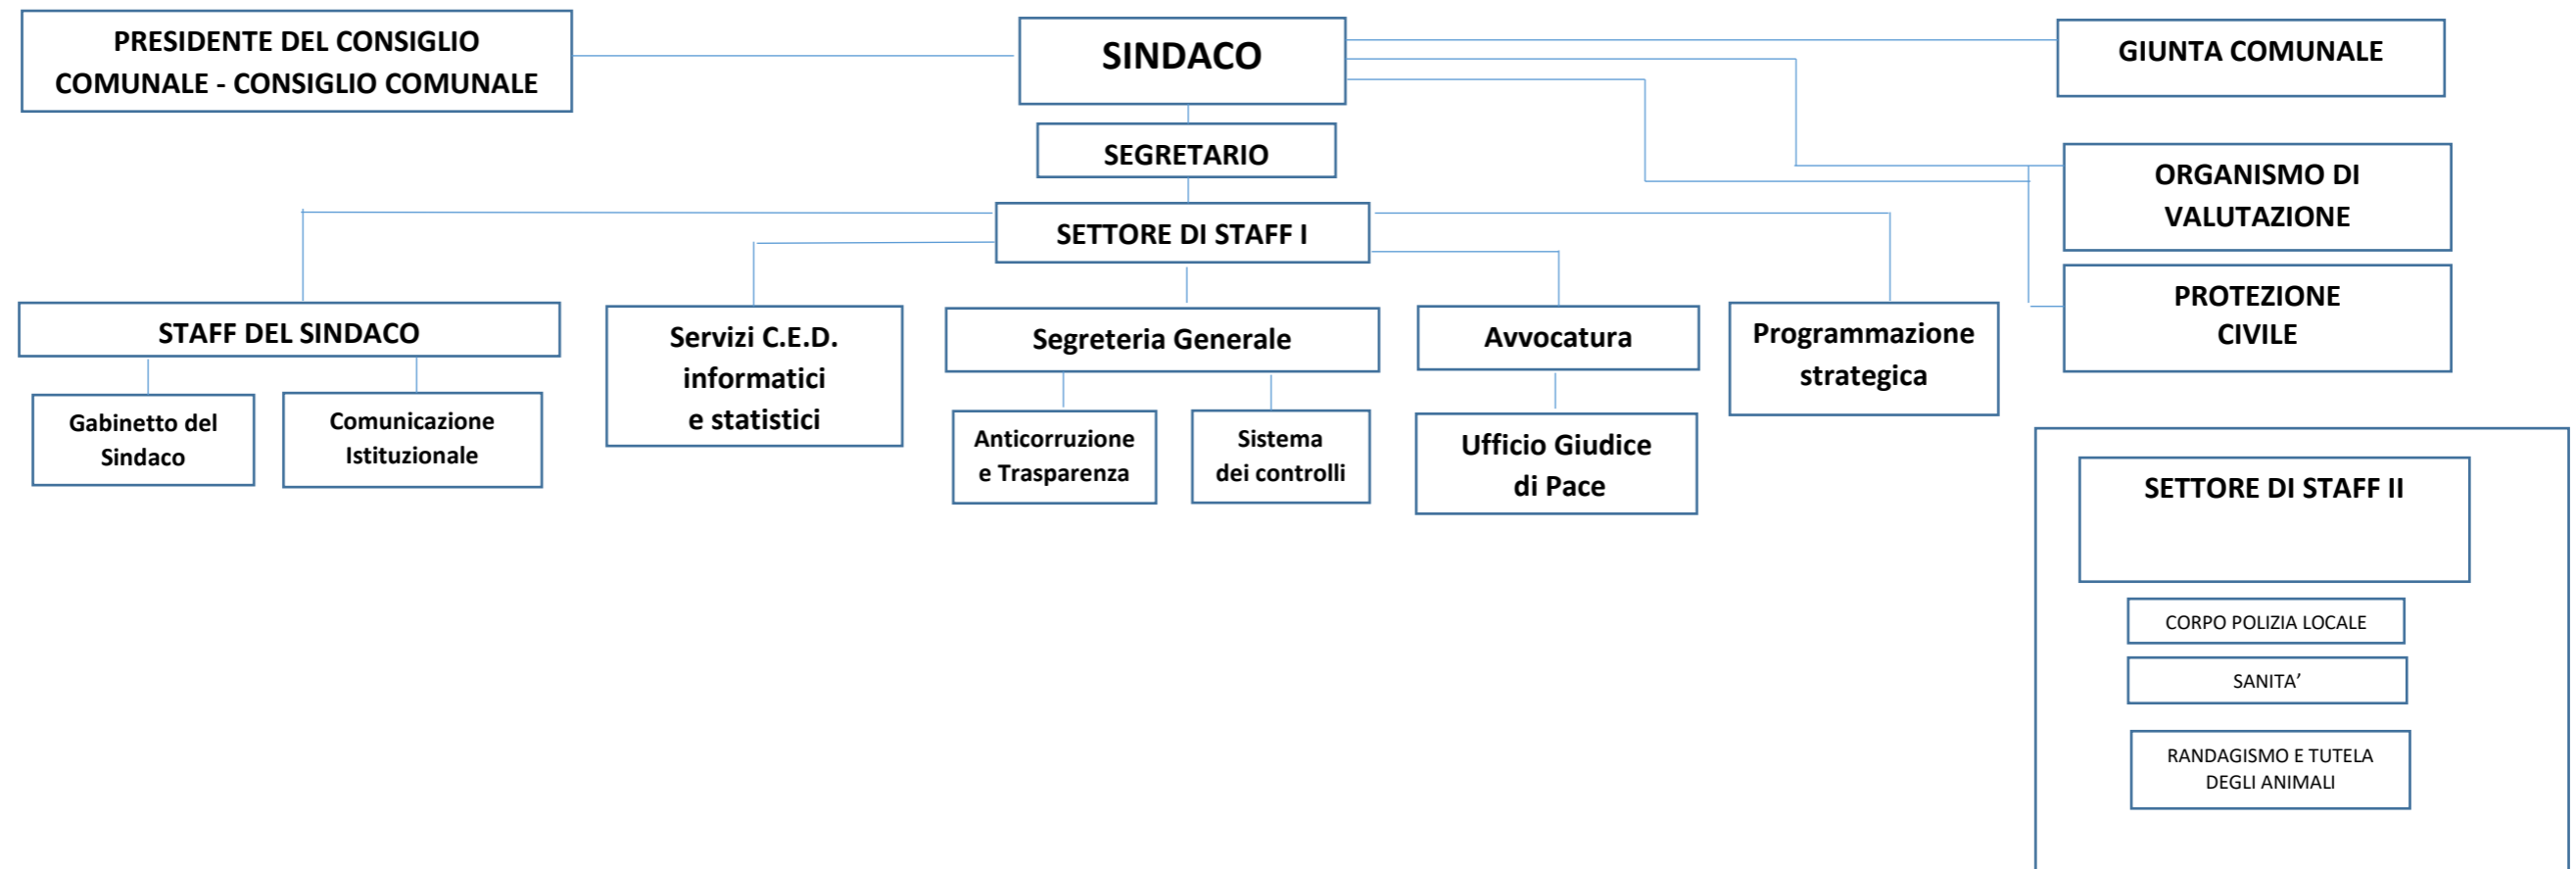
PRESIDENTE DEL CONSIGLIO COMUNALE - CONSIGLIO COMUNALE

SINDACO

GIUNTA COMUNALE

SEGRETARIO

ORGANISMO DI VALUTAZIONE

SETTORE DI STAFF I

PROTEZIONE CIVILE

STAFF DEL SINDACO

Gabinetto del Sindaco

Comunicazione Istituzionale

Servizi C.E.D. informatici e statistici

Segreteria Generale

Anticorruzione e Trasparenza

Sistema dei controlli

Avvocatura

Ufficio Giudice di Pace

Programmazione strategica

SETTORE DI STAFF II

CORPO POLIZIA LOCALE

SANITA’

RANDAGISMO E TUTELA DEGLI ANIMALI